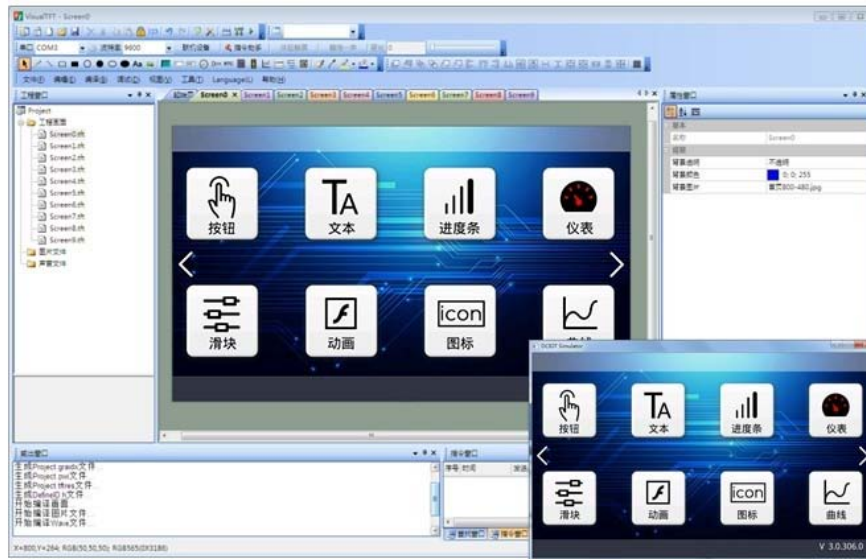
VisualTFT - Screen0

串口 COM3 波特率 9600 联机设备 指令助手

文件(F) 编辑(E) 调试(D) 画面(S) 视图(V) 工具(T) Language(L) 帮助(H)

工程窗口

Project
工程画面
Screen0.xfs
Screen1.xfs
Screen2.xfs
Screen3.xfs
Screen4.xfs
Screen5.xfs
Screen6.xfs
Screen7.xfs
Screen8.xfs
Screen9.xfs
图片文件
声音文件

起始页 Screen0 Screen1 Screen2 Screen3 Screen4 Screen5 Screen6 Screen7 Screen8 Screen9

按钮
文本
进度条
仪表
滑块
动画
icon
图标

属性窗口

名称 Screen0
背景透明 不透明
背景颜色 0: 0: 255
背景图片 首页800-480.jpg

输出窗口

生成Project.gradx文件
生成Project.pxx文件
生成Project.tftres文件
生成DefineID.h文件
开始编译画面
开始编译图片文件
开始编译Wave文件

指令窗口
序号 时间 发送

图片窗口 指令窗口

X=800,Y=264; RGB(50,50,50); RGB565(0X3186)

DCIOT Simulator

按钮
文本
进度条
仪表
滑块
动画
icon
图标
曲线

V 3.0.306.0